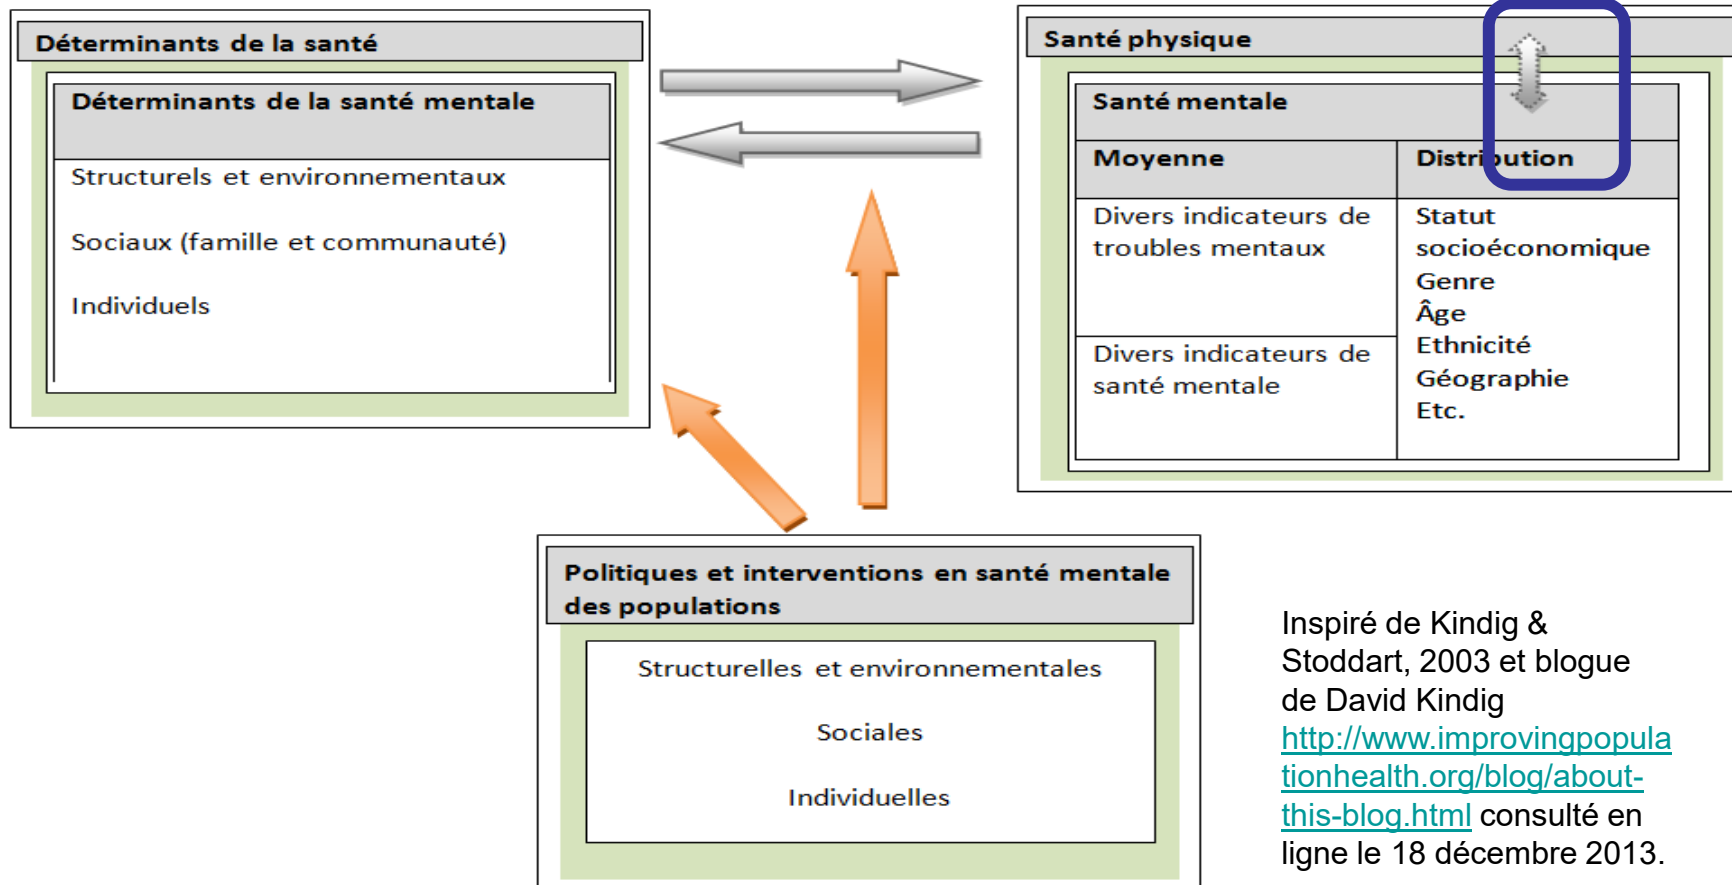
Déterminants de la santé

Déterminants de la santé mentale

Structurels et environnementaux

Sociaux (famille et communauté)

Individuels

Santé physique

Santé mentale

| Moyenne | Distribution |
|---|---|
| Divers indicateurs de troubles mentaux | Statut socioéconomique Genre Âge Ethnicité Géographie Etc. |
| Divers indicateurs de santé mentale | |

Politiques et interventions en santé mentale des populations

Structurelles et environnementales

Sociales

Individuelles

Inspiré de Kindig & Stoddart, 2003 et blogue de David Kindig http://www.improvingpopulationhealth.org/blog/about-this-blog.html consulté en ligne le 18 décembre 2013.